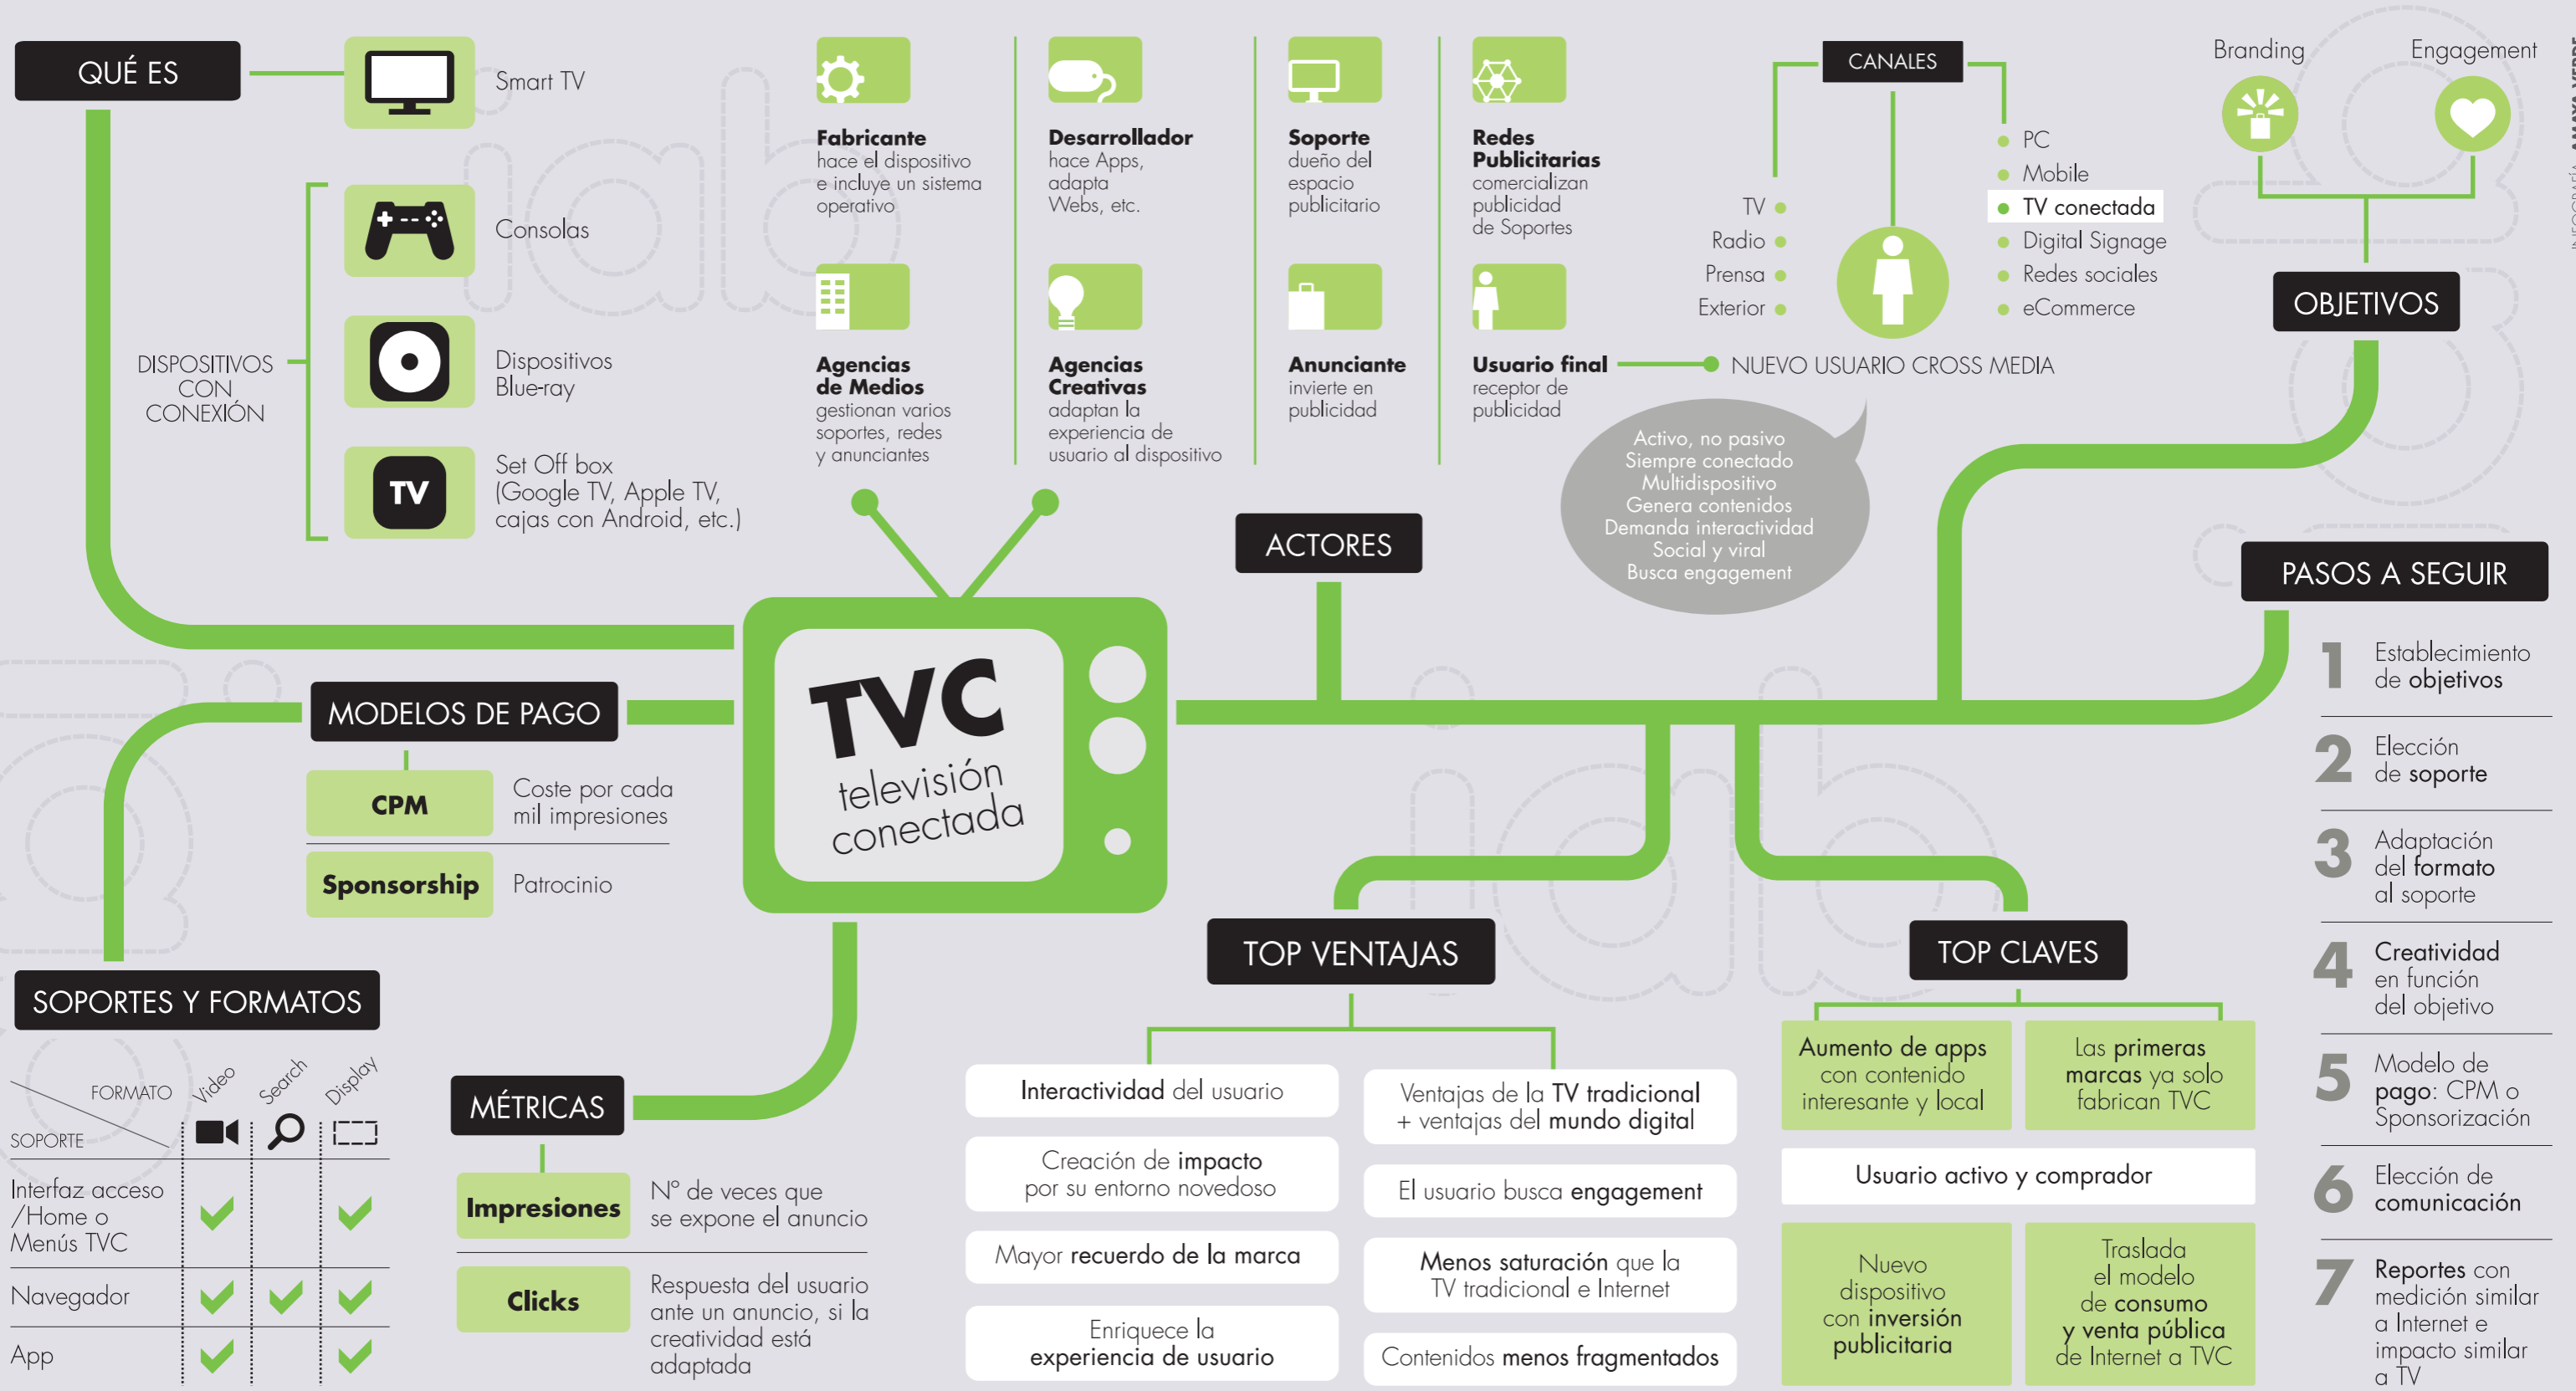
QUÉ ES

Smart TV

DISPOSITIVOS CON CONEXIÓN

Consolas

Dispositivos Blue-ray

TV

Set Off box (Google TV, Apple TV, cajas con Android, etc.)

Fabricante hace el dispositivo e incluye un sistema operativo

Desarrollador hace Apps, adapta Webs, etc.

Soporte dueño del espacio publicitario

Redes Publicitarias comercializan publicidad de Soportes

Agencias de Medios gestionan varios soportes, redes y anunciantes

Agencias Creativas adaptan la experiencia de usuario al dispositivo

Anunciante invierte en publicidad

Usuario final receptor de publicidad

NUEVO USUARIO CROSS MEDIA

Activo, no pasivo
Siempre conectado
Multidispositivo
Genera contenidos
Demanda interactividad
Social y viral
Busca engagement

CANALES

TV
Radio
Prensa
Exterior

PC
Mobile
TV conectada
Digital Signage
Redes sociales
eCommerce

Branding

Engagement

OBJETIVOS

ACTORES

TVC televisión conectada

PASOS A SEGUIR

1 Establecimiento de objetivos

2 Elección de soporte

3 Adaptación del formato al soporte

4 Creatividad en función del objetivo

5 Modelo de pago: CPM o Sponsorización

6 Elección de comunicación

7 Reportes con medición similar a Internet e impacto similar a TV

MODELOS DE PAGO

CPM Coste por cada mil impresiones

Sponsorship Patrocinio

SOPORTES Y FORMATOS

| SOPORTE \ FORMATO | Video | Search | Display |
|---|---|---|---|
| Interfaz acceso /Home o Menús TVC | ✓ | | ✓ |
| Navegador | ✓ | ✓ | ✓ |
| App | ✓ | | ✓ |

MÉTRICAS

Impresiones Nº de veces que se expone el anuncio

Clicks Respuesta del usuario ante un anuncio, si la creatividad está adaptada

TOP VENTAJAS

Interactividad del usuario

Creación de impacto por su entorno novedoso

Mayor recuerdo de la marca

Enriquece la experiencia de usuario

Ventajas de la TV tradicional + ventajas del mundo digital

El usuario busca engagement

Menos saturación que la TV tradicional e Internet

Contenidos menos fragmentados

TOP CLAVES

Aumento de apps con contenido interesante y local

Las primeras marcas ya solo fabrican TVC

Usuario activo y comprador

Nuevo dispositivo con inversión publicitaria

Traslada el modelo de consumo y venta pública de Internet a TVC